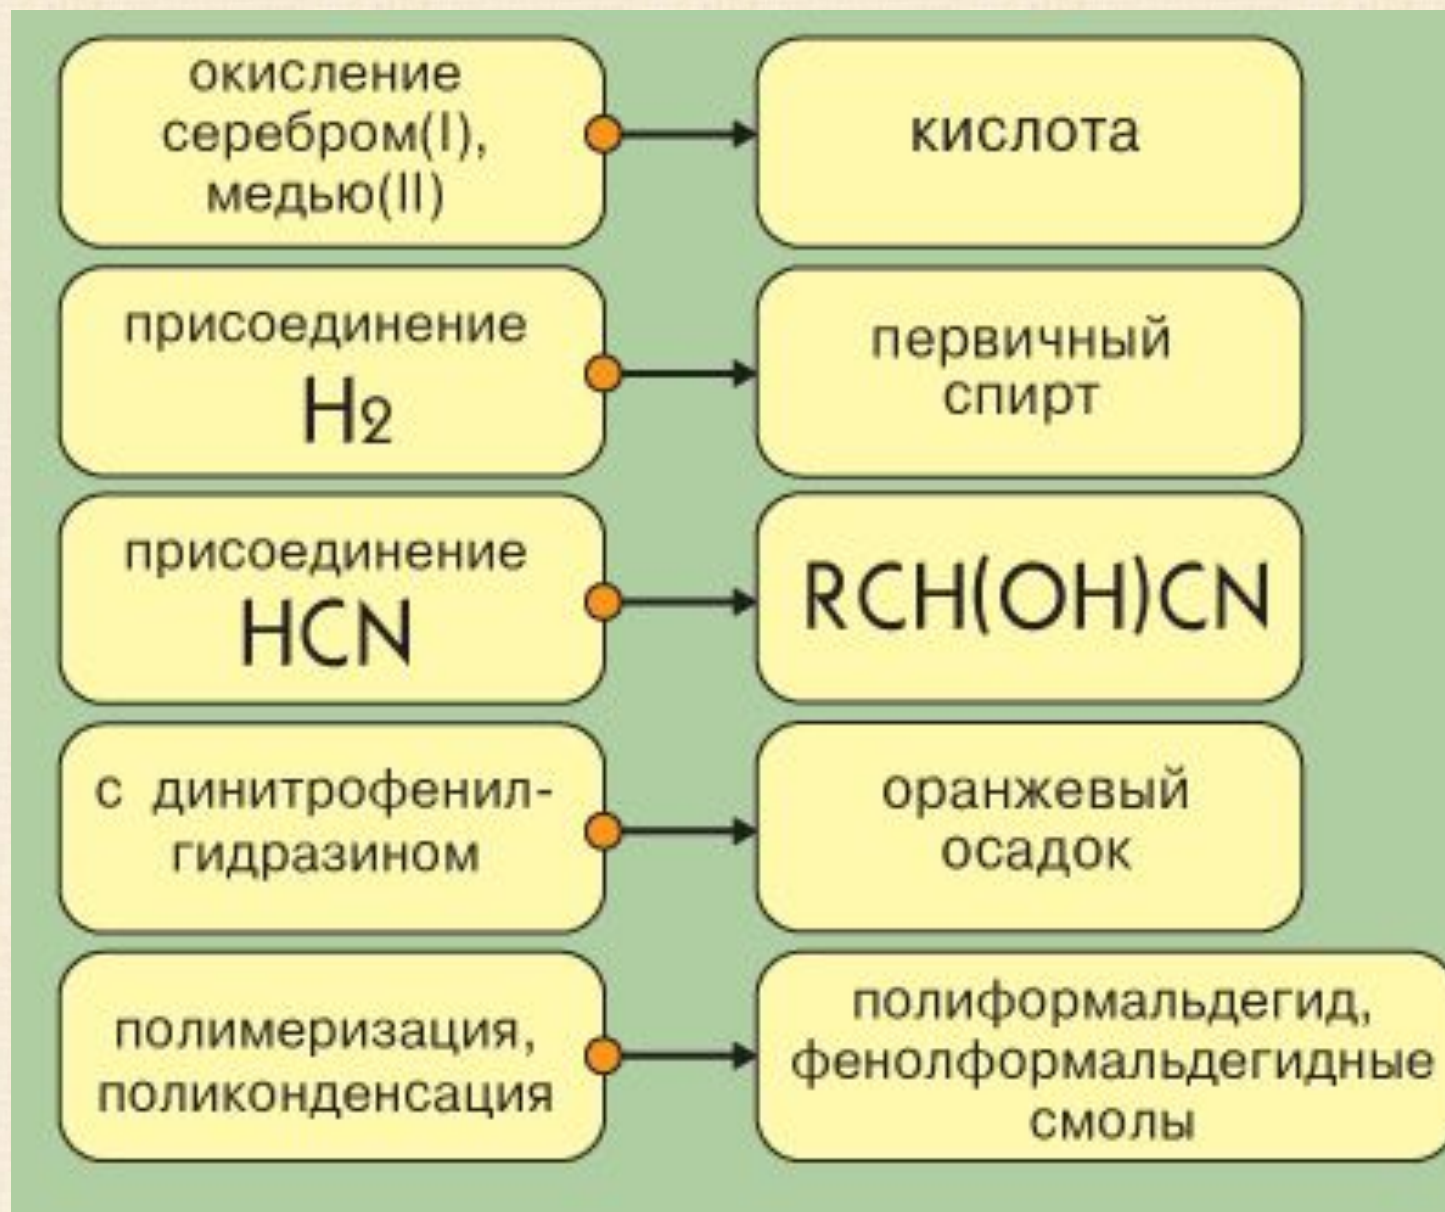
окисление серебром(I), медью(II)

кислота

присоединение $H_2$

первичный спирт

присоединение HCN

RCH(OH)CN

с динитрофенилгидразином

оранжевый осадок

полимеризация, поликонденсация

полиформальдегид, фенолформальдегидные смолы